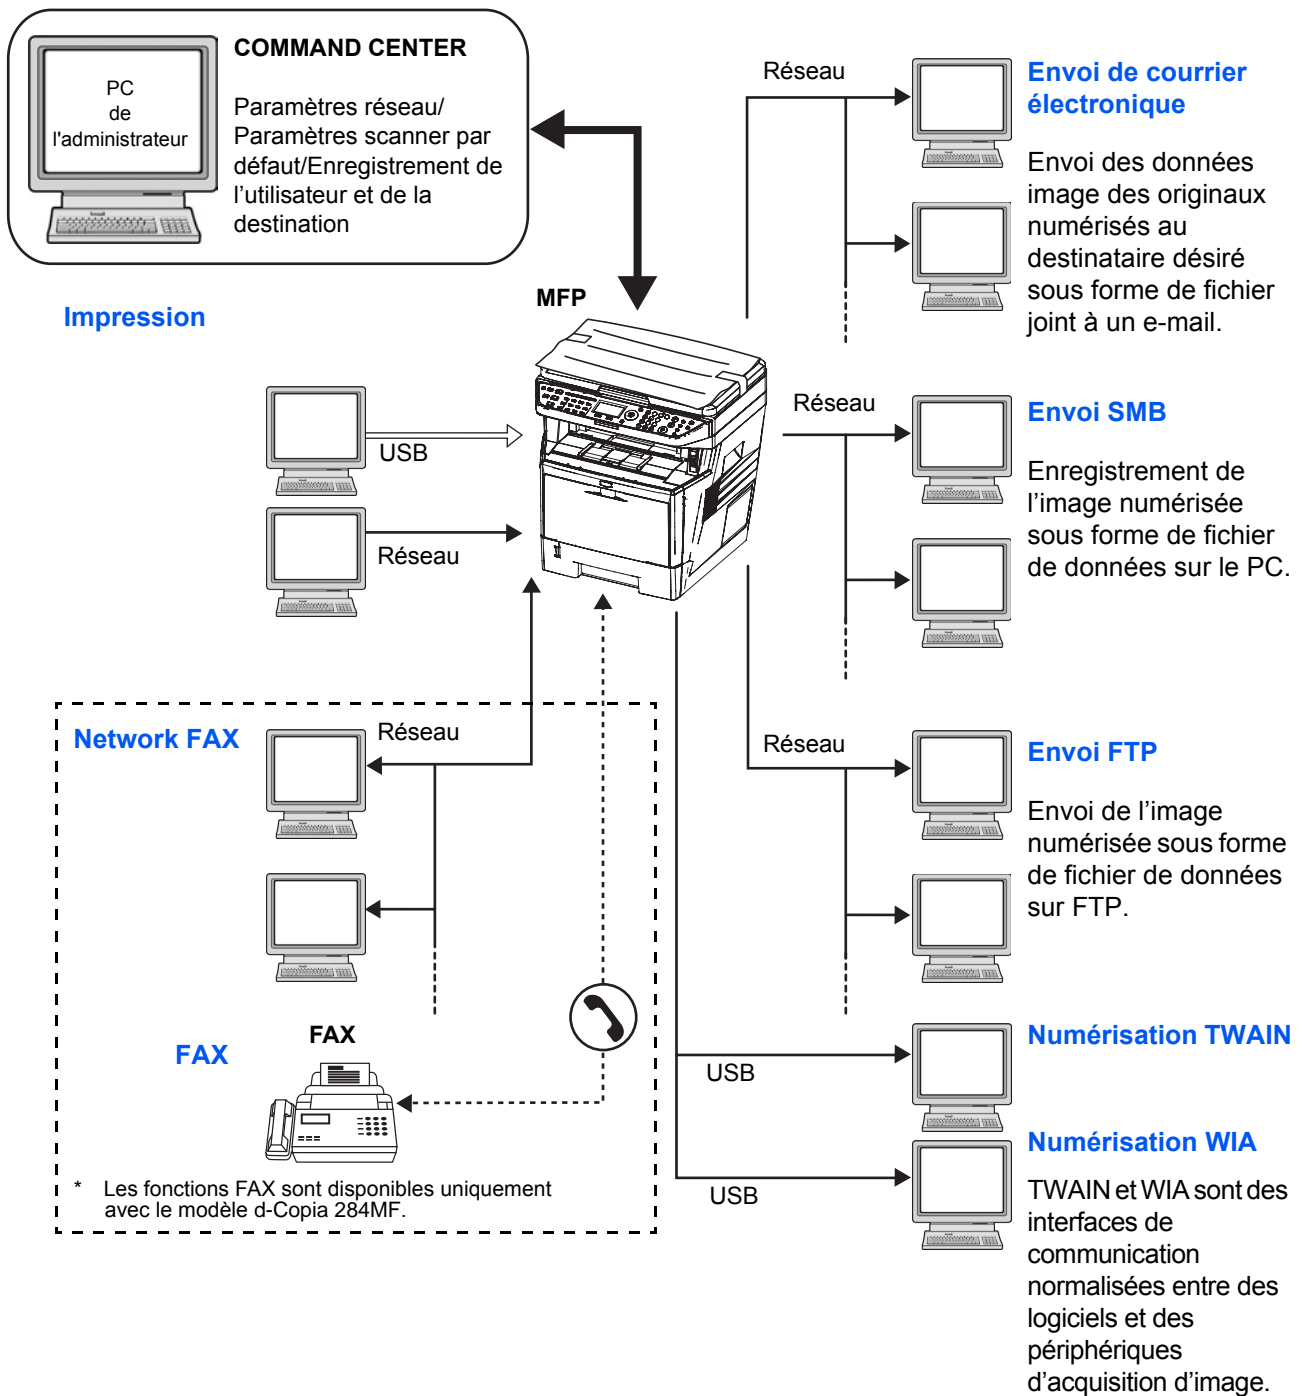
PC de l'administrateur

COMMAND CENTER

Paramètres réseau/ Paramètres scanner par défaut/Enregistrement de l'utilisateur et de la destination

Réseau

Envoi de courrier électronique

Envoi des données image des originaux numérisés au destinataire désiré sous forme de fichier joint à un e-mail.

MFP

Impression

USB

Réseau

Réseau

Envoi SMB

Enregistrement de l'image numérisée sous forme de fichier de données sur le PC.

Network FAX

Réseau

Réseau

Envoi FTP

Envoi de l'image numérisée sous forme de fichier de données sur FTP.

FAX

FAX

USB

Numérisation TWAIN

Numérisation WIA

USB

\* Les fonctions FAX sont disponibles uniquement avec le modèle d-Copia 284MF.

TWAIN et WIA sont des interfaces de communication normalisées entre des logiciels et des périphériques d'acquisition d'image.